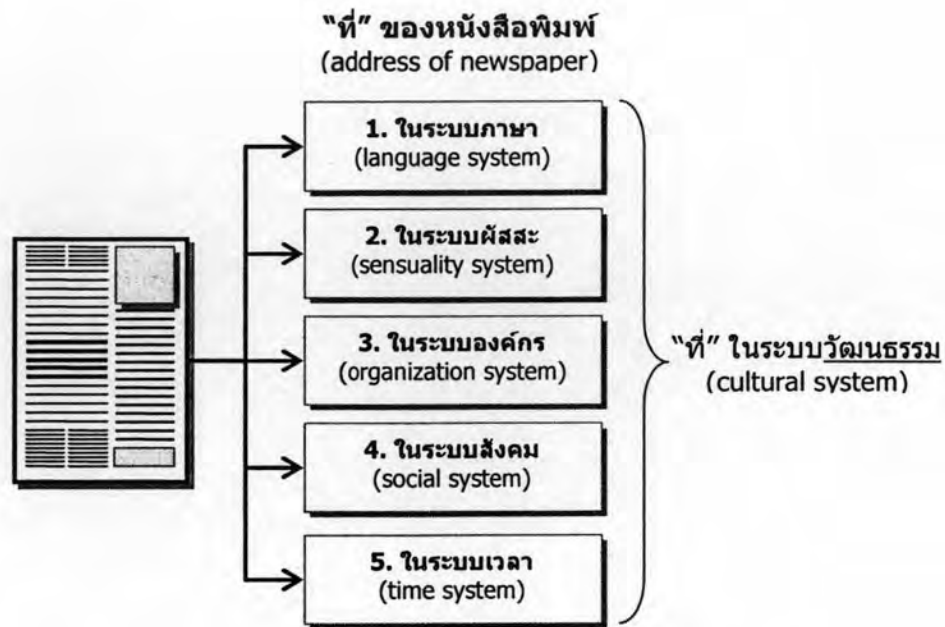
"ที่" ของหนังสือพิมพ์
(address of newspaper)

1. ในระบบภาษา
(language system)

2. ในระบบผัสสะ
(sensuality system)

3. ในระบบองค์กร
(organization system)

4. ในระบบสังคม
(social system)

5. ในระบบเวลา
(time system)

"ที่" ในระบบวัฒนธรรม
(cultural system)